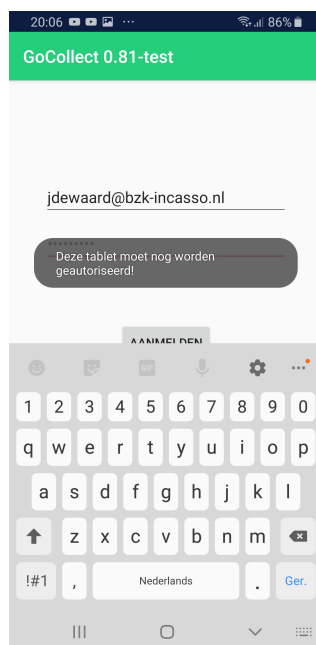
20:06 ··· 86%

GoCollect 0.81-test

jdewaard@bzk-incasso.nl

••••••••

Deze tablet moet nog worden geautoriseerd!

AANMELDEN

GIF

1 2 3 4 5 6 7 8 9 0

q w e r t y u i o p

a s d f g h j k l

z x c v b n m

!#1 , Nederlands . Ger.